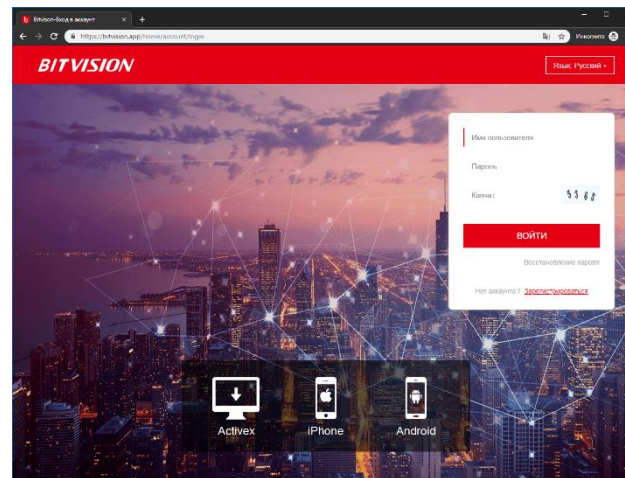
Bitvision-Вход в аккаунт
https://bitvision.app/home/account/login
Инкогнито
BITVISION
Язык: Русский
Имя пользователя
Пароль
Капча:
5 3 6 8
ВОЙТИ
Восстановление пароля
Нет аккаунта? Зарегистрироваться
Activex
iPhone
Android